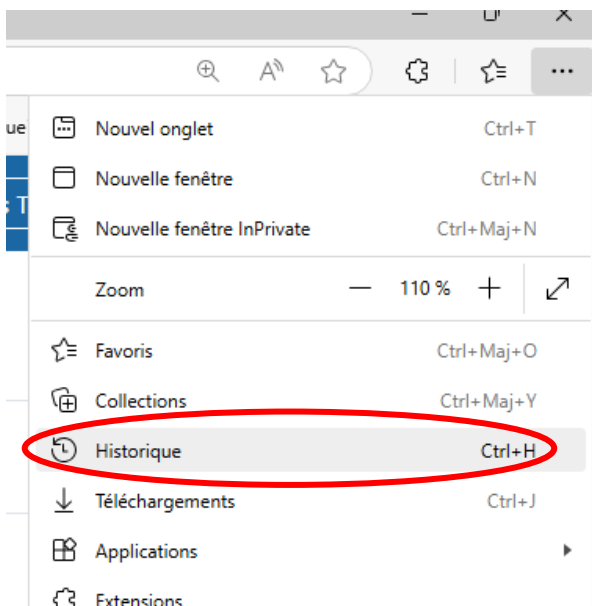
ue

s T

Nouvel onglet Ctrl+T

Nouvelle fenêtre Ctrl+N

Nouvelle fenêtre InPrivate Ctrl+Maj+N

Zoom — 110 % +

Favoris Ctrl+Maj+O

Collections Ctrl+Maj+Y

Historique Ctrl+H

Téléchargements Ctrl+J

Applications

Extensions